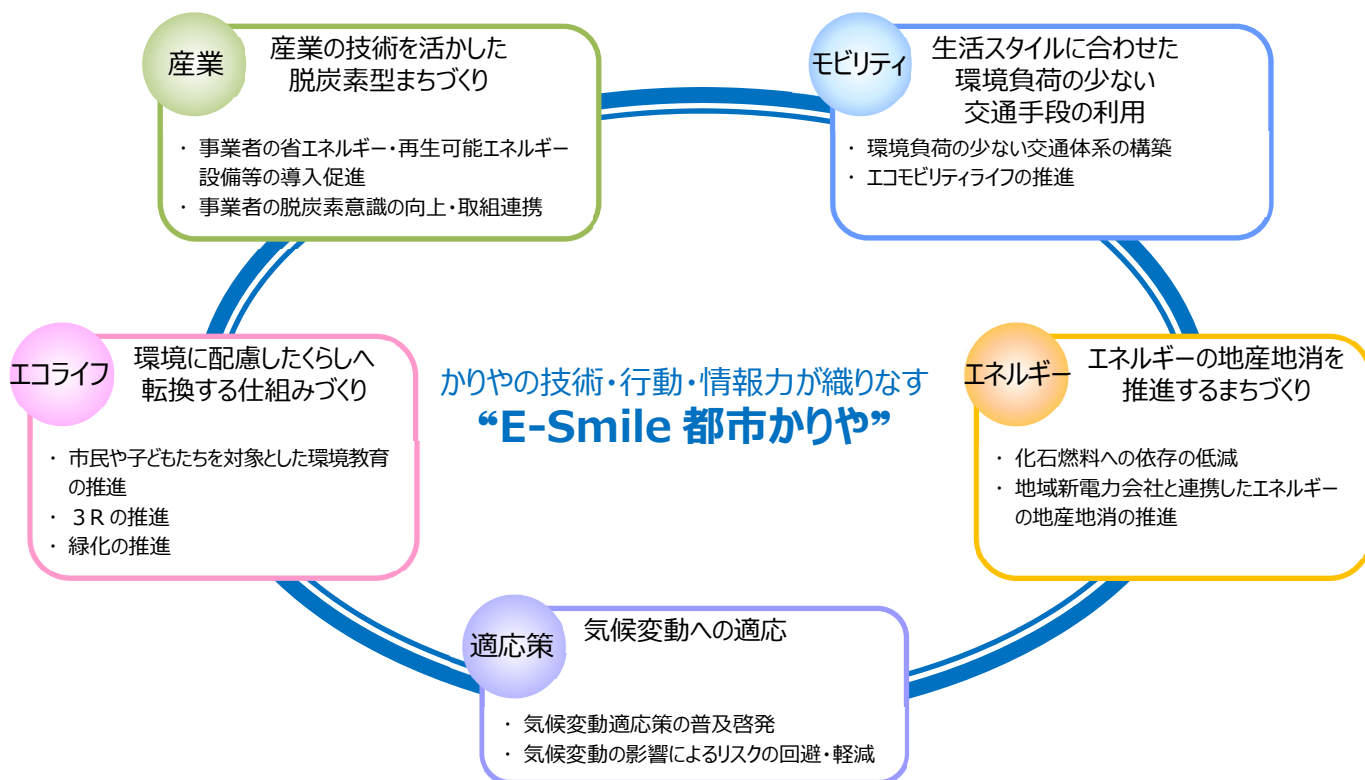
産業

産業の技術を活かした脱炭素型まちづくり

・ 事業者の省エネルギー・再生可能エネルギー設備等の導入促進
・ 事業者の脱炭素意識の向上・取組連携

モビリティ

生活スタイルに合わせた環境負荷の少ない交通手段の利用

・ 環境負荷の少ない交通体系の構築
・ エコモビリティライフの推進

エコライフ

環境に配慮したくらしへ転換する仕組みづくり

・ 市民や子どもたちを対象とした環境教育の推進
・ ３Ｒの推進
・ 緑化の推進

かりやの技術・行動・情報力が織りなす
“E-Smile 都市かりや”

エネルギー

エネルギーの地産地消を推進するまちづくり

・ 化石燃料への依存の低減
・ 地域新電力会社と連携したエネルギーの地産地消の推進

適応策

気候変動への適応

・ 気候変動適応策の普及啓発
・ 気候変動の影響によるリスクの回避・軽減